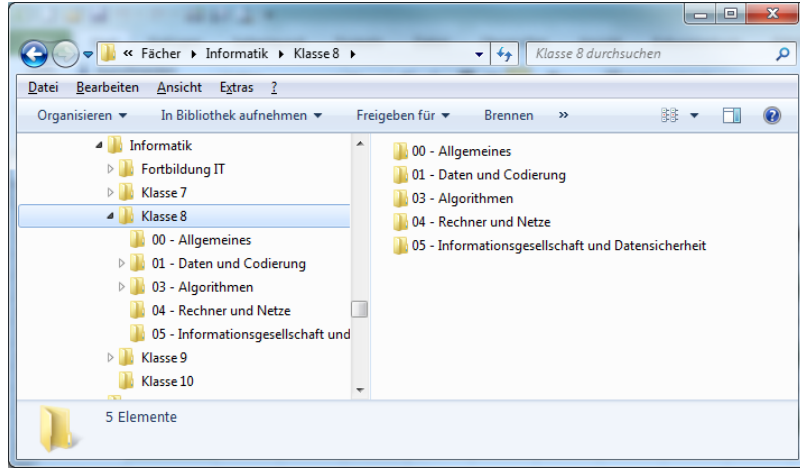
« Fächer ▸ Informatik ▸ Klasse 8 ▸

Klasse 8 durchsuchen

Datei Bearbeiten Ansicht Extras ?

Organisieren ▾ In Bibliothek aufnehmen ▾ Freigeben für ▾ Brennen »

Informatik
Fortbildung IT
Klasse 7
Klasse 8
00 - Allgemeines
01 - Daten und Codierung
03 - Algorithmen
04 - Rechner und Netze
05 - Informationsgesellschaft und
Klasse 9
Klasse 10

00 - Allgemeines
01 - Daten und Codierung
03 - Algorithmen
04 - Rechner und Netze
05 - Informationsgesellschaft und Datensicherheit

5 Elemente